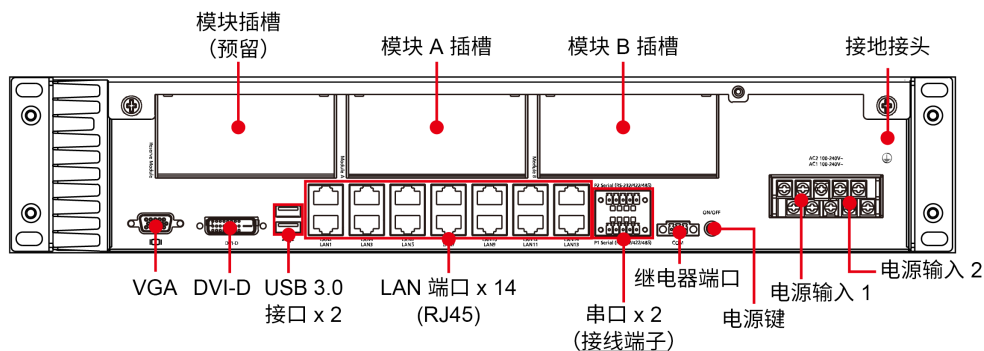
模块插槽
(预留)

模块 A 插槽

模块 B 插槽

接地接头

Reserve Module

Module A

Module B

AC2 100-240V~
AC1 100-240V~

P2 Serial (RS-232/422/485)

P1 Serial (RS-232/422/485)

ON/OFF

DVI-D

LAN1

LAN3

LAN5

LAN9

LAN11

LAN13

COM

VGA

DVI-D

USB 3.0
接口 x 2

LAN 端口 x 14
(RJ45)

串口 x 2
(接线端子)

继电器端口

电源键

电源输入 1

电源输入 2